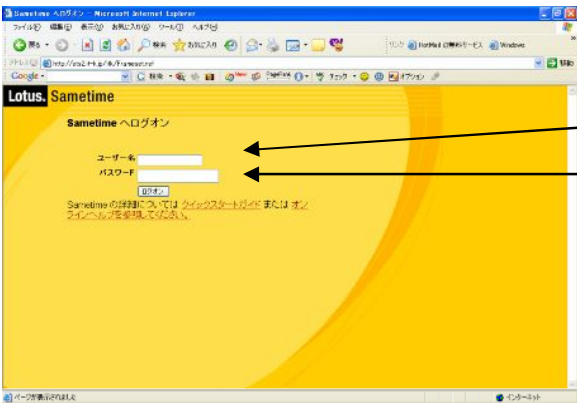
Sametime へログオン - Microsoft Internet Explorer

ファイル(F) 編集(E) 表示(V) お気に入り(A) ツール(T) ヘルプ(H)

戻る 検索 お気に入り

リンク Hotmail の無料サービス Windows

アドレス(D) http://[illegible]/Frameset.nsf

移動

Google 検索 チェック オプション

Lotus. Sametime

Sametime へログオン

ユーザー名

パスワード

ログオン

Sametime の詳細については クイックスタートガイド または オンラインヘルプを参照してください。

ページが表示されました

インターネット